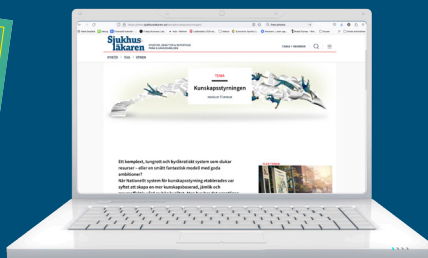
Sjukhusläkaren

NYHETER · TEMA · OPINION

TEMA

Kunskapsstyrningen

Ett komplext, kungreti och byråkratiskt system som slukar resurser – eller en smått fantastisk modell med goda ambitioner?

När Nationellt system för kunskapsstyrning etablerades var syftet att skapa en mer kunskapsbaserad, jämlik och

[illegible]